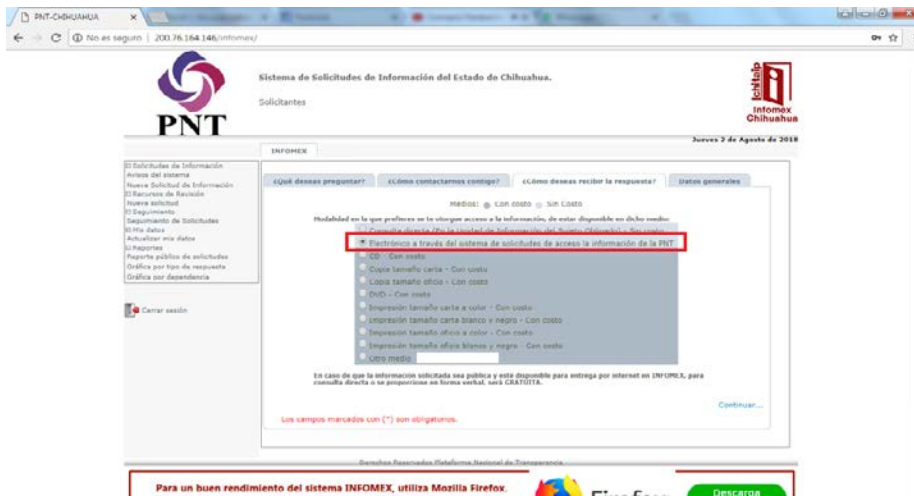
PNT-CHIHUAHUA ×

No es seguro | 200.76.164.146/infomex/

PNT

Sistema de Solicitudes de Información del Estado de Chihuahua.

Solicitantes

Infomex Chihuahua

Jueves 2 de Agosto de 2018

INFOMEX

Solicitudes de Información
Avisos del sistema
Nueva Solicitud de Información
Recursos de Revisión
Nueva solicitud
Seguimiento
Seguimiento de Solicitudes
Mis datos
Actualizar mis datos
Reportes
Reporte público de solicitudes
Gráfica por tipo de respuesta
Gráfica por dependencia

Cerrar sesión

¿Qué deseas preguntar? | ¿Cómo contactarnos contigo? | ¿Cómo deseas recibir la respuesta? | Datos generales

Medios: Con costo Sin Costo

Modalidad en la que prefieres se te otorgue acceso a la información, de estar disponible en dicho medio:

Consulta directa (En la Unidad de Información del Sujeto Obligado) - Sin costo
Electrónico a través del sistema de solicitudes de acceso la información de la PNT
CD - Con costo
Copia tamaño carta - Con costo
Copia tamaño oficio - Con costo
DVD - Con costo
Impresión tamaño carta a color - Con costo
Impresión tamaño carta blanco y negro - Con costo
Impresión tamaño oficio a color - Con costo
Impresión tamaño oficio blanco y negro - Con costo
Otro medio

En caso de que la información solicitada sea pública y esté disponible para entrega por internet en INFOMEX, para consulta directa o se proporcione en forma verbal, será GRATUITA.

Continuar...

Los campos marcados con (*) son obligatorios.

Derechos Reservados Plataforma Nacional de Transparencia

Para un buen rendimiento del sistema INFOMEX, utiliza Mozilla Firefox.

Firefox

Descarga